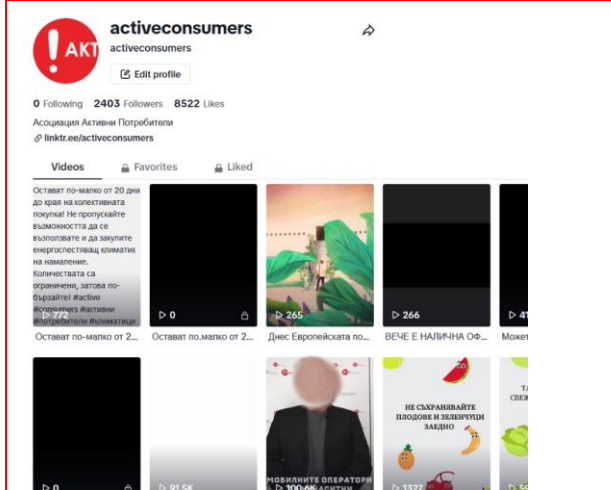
AKT

activeconsumers

activeconsumers

Edit profile

0 Following 2403 Followers 8522 Likes

Асоциация Активни Потребители

linktr.ee/activeconsumers

Videos Favorites Liked

Остават по-малко от 20 дни до края на колективната покупка! Не пропускайте възможността да се възползвате и да закупите енергоспестяващ климатик на намаление. Количествата са ограничени, затова побързайте! #active #consumers #активни #потребители #климатици

▷ 272

Остават по-малко от 2...

▷ 0

Остават по.малко от 2...

▷ 265

Днес Европейската по...

▷ 266

ВЕЧЕ Е НАЛИЧНА ОФ...

▷ 41

Може

▷ 0

▷ 91.5K

МОБИЛНИТЕ ОПЕРАТОРИ

▷ 100.4K

НЕ СЪХРАНЯВАЙТЕ ПЛОДОВЕ И ЗЕЛЕНЧУЦИ ЗАЕДНО

▷ 3327

▷ 59